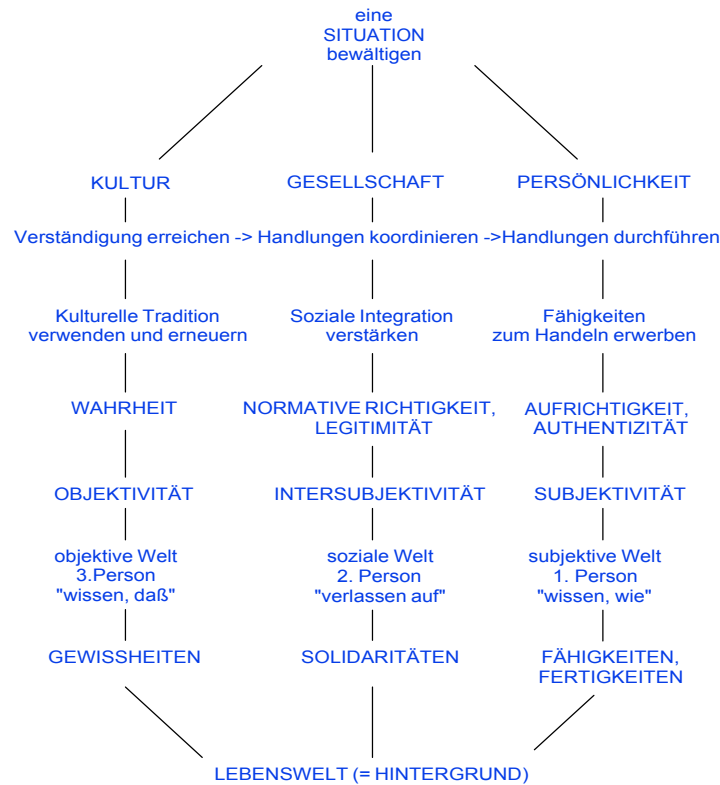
eine
SITUATION
bewältigen

KULTUR

GESELLSCHAFT

PERSÖNLICHKEIT

Verständigung erreichen -> Handlungen koordinieren ->Handlungen durchführen

Kulturelle Tradition
verwenden und erneuern

WAHRHEIT

OBJEKTIVITÄT

objektive Welt
3.Person
"wissen, daß"

GEWISSHEITEN

Soziale Integration
verstärken

NORMATIVE RICHTIGKEIT,
LEGITIMITÄT

INTERSUBJEKTIVITÄT

soziale Welt
2. Person
"verlassen auf"

SOLIDARITÄTEN

Fähigkeiten
zum Handeln erwerben

AUFRICHTIGKEIT,
AUTHENTIZITÄT

SUBJEKTIVITÄT

subjektive Welt
1. Person
"wissen, wie"

FÄHIGKEITEN,
FERTIGKEITEN

LEBENSWELT (= HINTERGRUND)